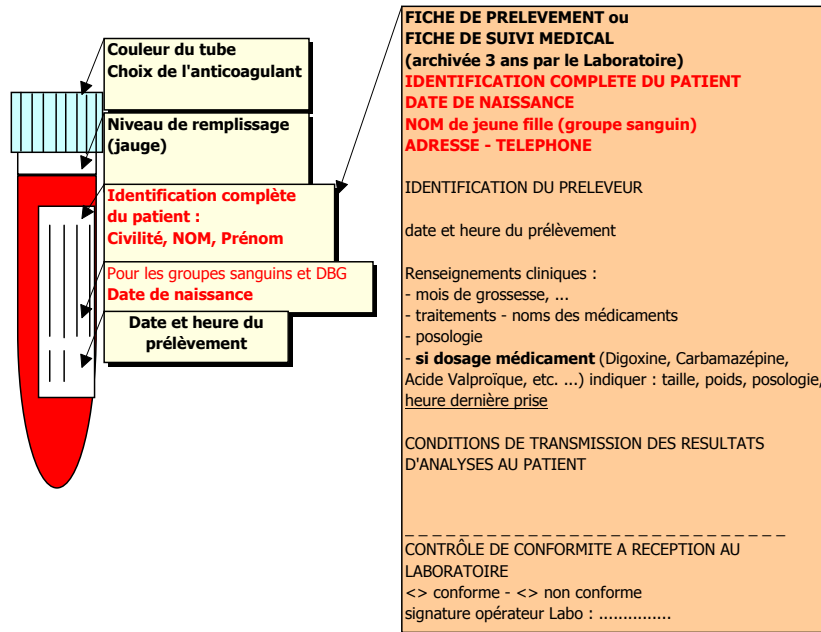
Couleur du tube
Choix de l'anticoagulant

Niveau de remplissage (jauge)

Identification complète du patient :
Civilité, NOM, Prénom

Pour les groupes sanguins et DBG
Date de naissance

Date et heure du prélèvement

FICHE DE PRELEVEMENT ou
FICHE DE SUIVI MEDICAL
(archivée 3 ans par le Laboratoire)
IDENTIFICATION COMPLETE DU PATIENT
DATE DE NAISSANCE
NOM de jeune fille (groupe sanguin)
ADRESSE - TELEPHONE

IDENTIFICATION DU PRELEVEUR

date et heure du prélèvement

Renseignements cliniques :
- mois de grossesse, ...
- traitements - noms des médicaments
- posologie
- si dosage médicament (Digoxine, Carbamazépine, Acide Valproïque, etc. ...) indiquer : taille, poids, posologie, heure dernière prise

CONDITIONS DE TRANSMISSION DES RESULTATS D'ANALYSES AU PATIENT

_ _ _ _ _ _ _ _ _ _ _ _ _ _ _ _ _ _ _ _ _ _ _ _ _ _ _
CONTRÔLE DE CONFORMITE A RECEPTION AU LABORATOIRE
<> conforme - <> non conforme
signature opérateur Labo : ...............